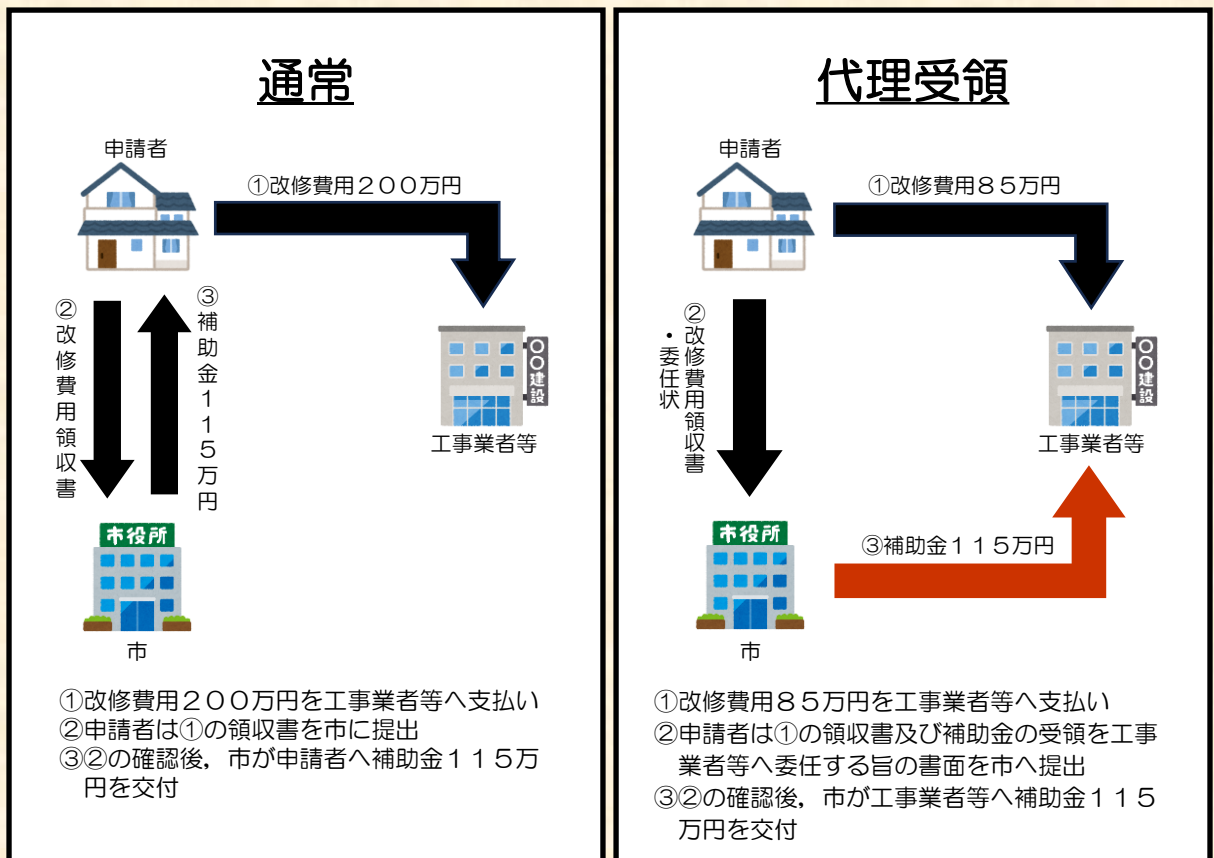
通常

申請者

①改修費用２００万円

②改修費用領収書

③補助金１１５万円

○○建設

工事業者等

市役所

市

①改修費用２００万円を工事業者等へ支払い
②申請者は①の領収書を市に提出
③②の確認後，市が申請者へ補助金１１５万円を交付

代理受領

申請者

①改修費用８５万円

②改修費用領収書・委任状

○○建設

工事業者等

③補助金１１５万円

市役所

市

①改修費用８５万円を工事業者等へ支払い
②申請者は①の領収書及び補助金の受領を工事業者等へ委任する旨の書面を市へ提出
③②の確認後，市が工事業者等へ補助金１１５万円を交付